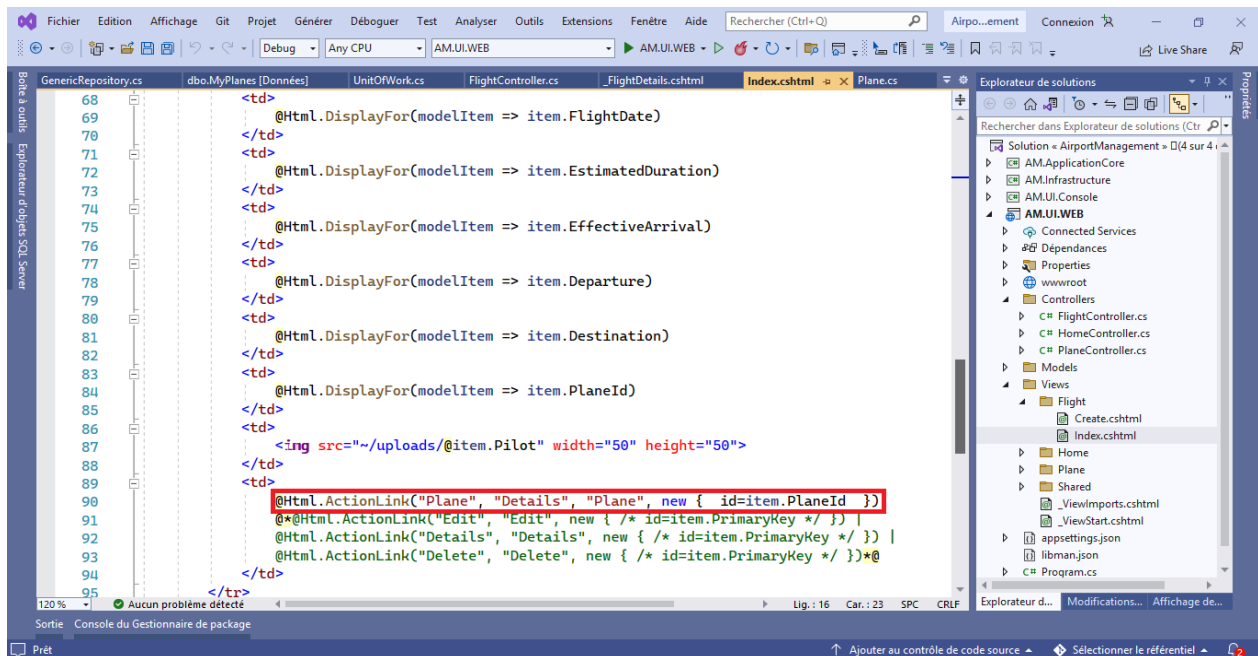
Fichier Edition Affichage Git Projet Générer Déboguer Test Analyser Outils Extensions Fenêtre Aide Rechercher (Ctrl+Q) Airpo...ement Connexion

Debug Any CPU AM.UI.WEB AM.UI.WEB Live Share

GenericRepository.cs dbo.MyPlanes [Données] UnitOfWork.cs FlightController.cs _FlightDetails.cshtml Index.cshtml Plane.cs

Boîte à outils Explorateur d'objets SQL Server

68 <td>
69 @Html.DisplayFor(modelItem => item.FlightDate)
70 </td>
71 <td>
72 @Html.DisplayFor(modelItem => item.EstimatedDuration)
73 </td>
74 <td>
75 @Html.DisplayFor(modelItem => item.EffectiveArrival)
76 </td>
77 <td>
78 @Html.DisplayFor(modelItem => item.Departure)
79 </td>
80 <td>
81 @Html.DisplayFor(modelItem => item.Destination)
82 </td>
83 <td>
84 @Html.DisplayFor(modelItem => item.PlaneId)
85 </td>
86 <td>
87 <img src="~/uploads/@item.Pilot" width="50" height="50">
88 </td>
89 <td>
90 @Html.ActionLink("Plane", "Details", "Plane", new { id=item.PlaneId })
91 @*@Html.ActionLink("Edit", "Edit", new { /* id=item.PrimaryKey */ }) |
92 @Html.ActionLink("Details", "Details", new { /* id=item.PrimaryKey */ }) |
93 @Html.ActionLink("Delete", "Delete", new { /* id=item.PrimaryKey */ })*@
94 </td>
95 </tr>

120 % Aucun problème détecté Lig. : 16 Car. : 23 SPC CRLF

Explorateur de solutions
Rechercher dans Explorateur de solutions (Ctr
Solution « AirportManagement » (4 sur 4
AM.ApplicationCore
AM.Infrastructure
AM.UI.Console
AM.UI.WEB
Connected Services
Dépendances
Properties
wwwroot
Controllers
FlightController.cs
HomeController.cs
PlaneController.cs
Models
Views
Flight
Create.cshtml
Index.cshtml
Home
Plane
Shared
_ViewImports.cshtml
_ViewStart.cshtml
appsettings.json
libman.json
Program.cs

Explorateur d... Modifications... Affichage de...

Propriétés

Sortie Console du Gestionnaire de package

Prêt Ajouter au contrôle de code source Sélectionner le référentiel